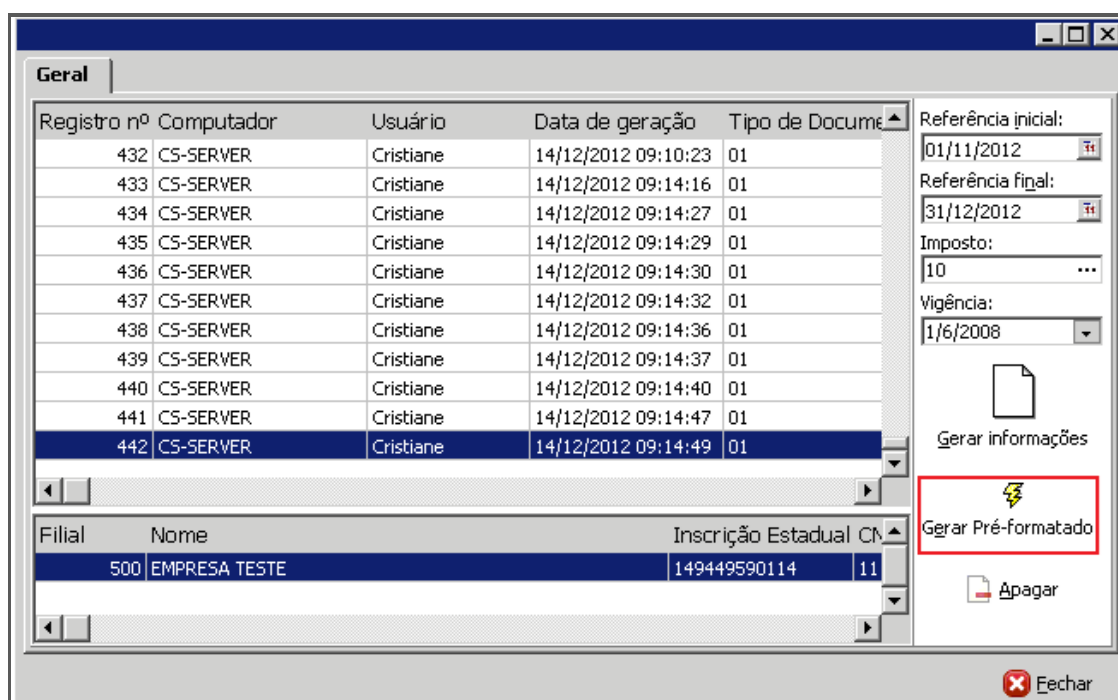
Geral

| Registro nº | Computador | Usuário | Data de geração | Tipo de Docume |
|---|---|---|---|---|
| 432 | CS-SERVER | Cristiane | 14/12/2012 09:10:23 | 01 |
| 433 | CS-SERVER | Cristiane | 14/12/2012 09:14:16 | 01 |
| 434 | CS-SERVER | Cristiane | 14/12/2012 09:14:27 | 01 |
| 435 | CS-SERVER | Cristiane | 14/12/2012 09:14:29 | 01 |
| 436 | CS-SERVER | Cristiane | 14/12/2012 09:14:30 | 01 |
| 437 | CS-SERVER | Cristiane | 14/12/2012 09:14:32 | 01 |
| 438 | CS-SERVER | Cristiane | 14/12/2012 09:14:36 | 01 |
| 439 | CS-SERVER | Cristiane | 14/12/2012 09:14:37 | 01 |
| 440 | CS-SERVER | Cristiane | 14/12/2012 09:14:40 | 01 |
| 441 | CS-SERVER | Cristiane | 14/12/2012 09:14:47 | 01 |
| 442 | CS-SERVER | Cristiane | 14/12/2012 09:14:49 | 01 |

| Filial | Nome | Inscrição Estadual | CN |
|---|---|---|---|
| 500 | EMPRESA TESTE | 149449590114 | 11 |

Referência inicial:
01/11/2012
Referência final:
31/12/2012
Imposto:
10
Vigência:
1/6/2008

Gerar informações

Gerar Pré-formatado

Apagar

Fechar